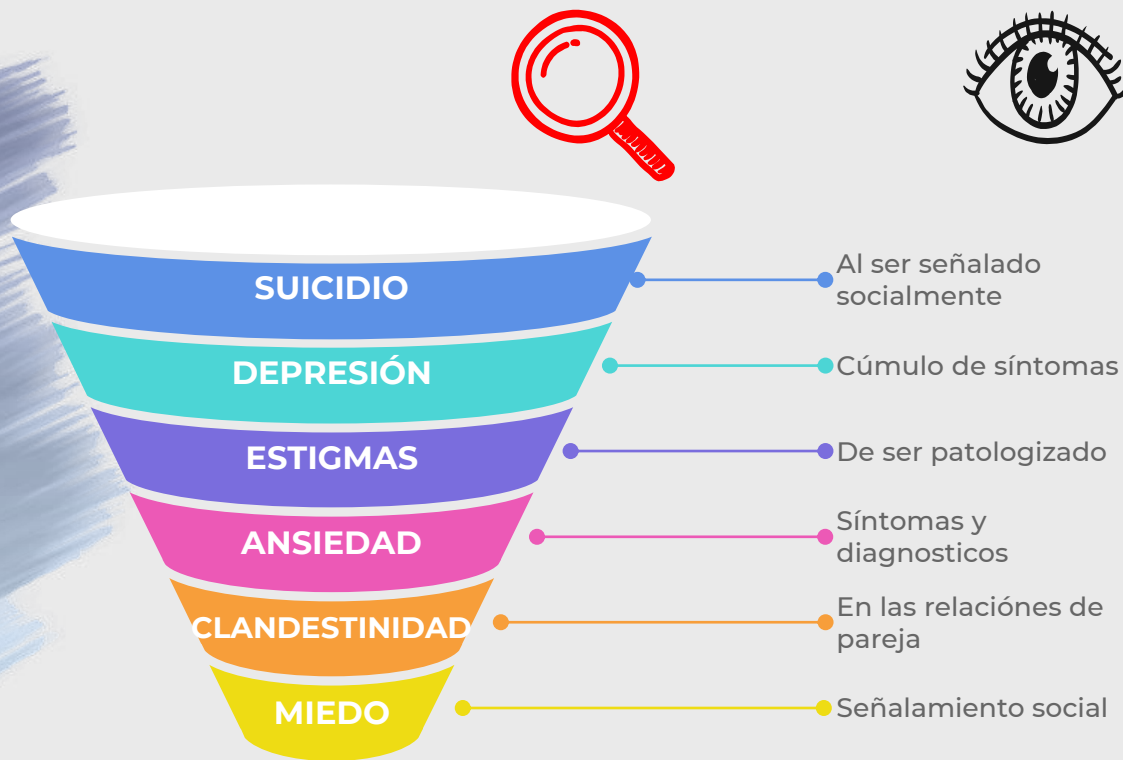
SUICIDIO
Al ser señalado socialmente

DEPRESIÓN
Cúmulo de síntomas

ESTIGMAS
De ser patologizado

ANSIEDAD
Síntomas y diagnosticos

CLANDESTINIDAD
En las relaciónes de pareja

MIEDO
Señalamiento social